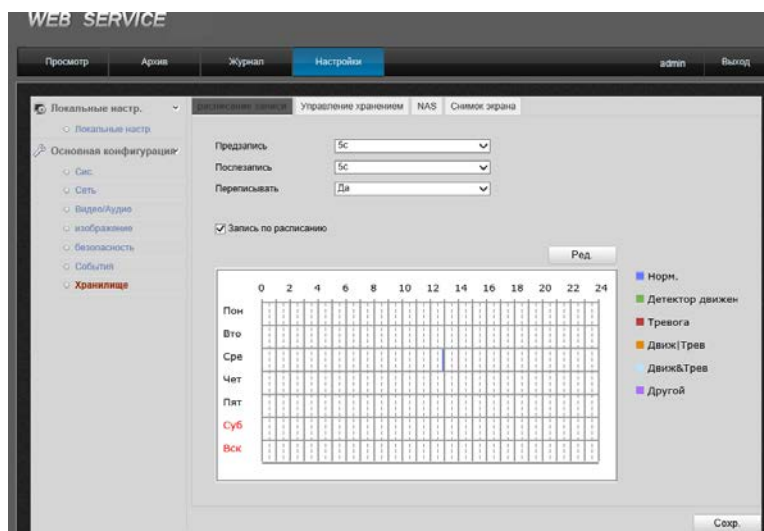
WEB SERVICE

Просмотр Архив Журнал Настройки admin Выход

Локальные настр.
Локальные настр
Основная конфигурация
Сис.
Сеть
Видео/Аудио
изображение
безопасность
События
Хранилище

Расписание записи Управление хранением NAS Снимок экрана

Предзапись 5c
Послезапись 5c
Перезаписывать Да

Запись по расписанию

Ред.

| | 0 | 2 | 4 | 6 | 8 | 10 | 12 | 14 | 16 | 18 | 20 | 22 | 24 |
|---|---|---|---|---|---|---|---|---|---|---|---|---|---|
| Пон | | | | | | | | | | | | | |
| Вто | | | | | | | | | | | | | |
| Сре | | | | | | | | | | | | | |
| Чет | | | | | | | | | | | | | |
| Пят | | | | | | | | | | | | | |
| Суб | | | | | | | | | | | | | |
| Вск | | | | | | | | | | | | | |

Норм.
Детектор движен
Тревога
Движ|Трев
Движ&Трев
Другой

Сохр.